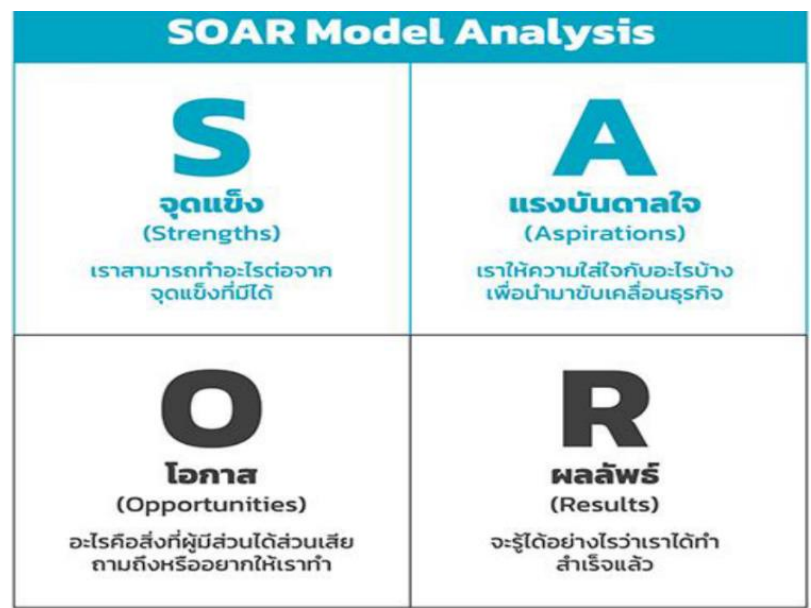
SOAR Model Analysis

S
จุดแข็ง
(Strengths)
เราสามารถทำอะไรต่อจากจุดแข็งที่มีได้

A
แรงบันดาลใจ
(Aspirations)
เราให้ความใส่ใจกับอะไรบ้างเพื่อนำมาขับเคลื่อนธุรกิจ

O
โอกาส
(Opportunities)
อะไรคือสิ่งที่ผู้มีส่วนได้ส่วนเสียถามถึงหรืออยากให้เราทำ

R
ผลลัพธ์
(Results)
จะรู้ได้อย่างไรว่าเราได้ทำสำเร็จแล้ว